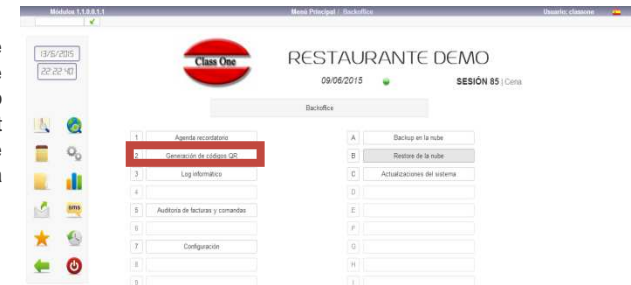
Módulos 1.1.0.0.1.1

Menú Principal / Backoffice

Usuario: classone

13/6/2015
22:22:40

Class One

RESTAURANTE DEMO

09/06/2015

SESIÓN 85 | Cena

Backoffice

sms

| 1 | Agenda recordatorio | A | Backup en la nube |
|---|---|---|---|
| 2 | Generación de códigos QR | B | Restore de la nube |
| 3 | Log informático | C | Actualizaciones del sistema |
| 4 | | D | |
| 5 | Auditoría de facturas y comandas | E | |
| 6 | | F | |
| 7 | Configuración | G | |
| 8 | | H | |
| 9 | | I | |